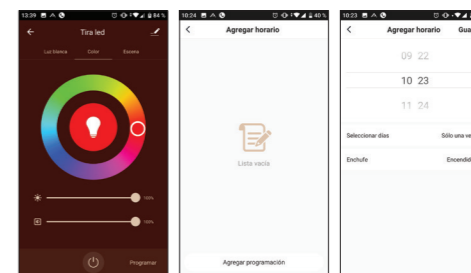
12:39 84%
Tira led
Luz blanca Color Escena
100%
100%
Programar

10:24 40%
Agregar horario
Lista vacía
Agregar programación

10:23
Agregar horario Gua
09 22
10 23
11 24
Seleccionar días Sólo una ve
Enchufe Encendid